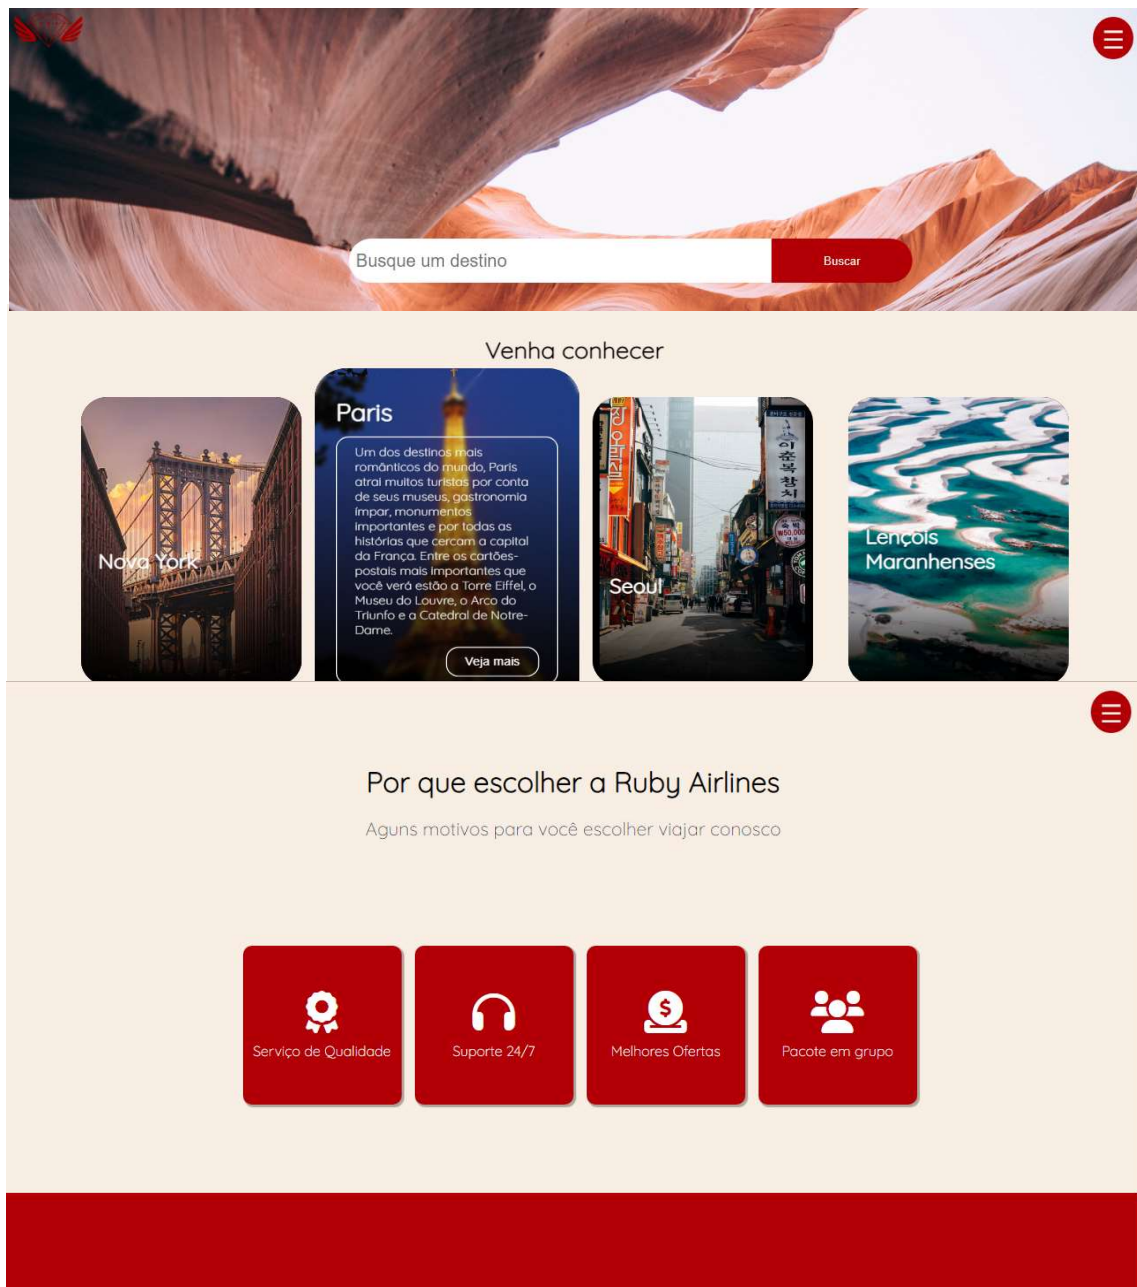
Busque um destino

Buscar

Venha conhecer

Nova York

Paris

Um dos destinos mais românticos do mundo, Paris atrai muitos turistas por conta de seus museus, gastronomia ímpar, monumentos importantes e por todas as histórias que cercam a capital da França. Entre os cartões-postais mais importantes que você verá estão a Torre Eiffel, o Museu do Louvre, o Arco do Triunfo e a Catedral de Notre-Dame.

Veja mais

Seoul

Lençois Maranhenses

Por que escolher a Ruby Airlines

Aguns motivos para você escolher viajar conosco

Serviço de Qualidade

Suporte 24/7

Melhores Ofertas

Pacote em grupo